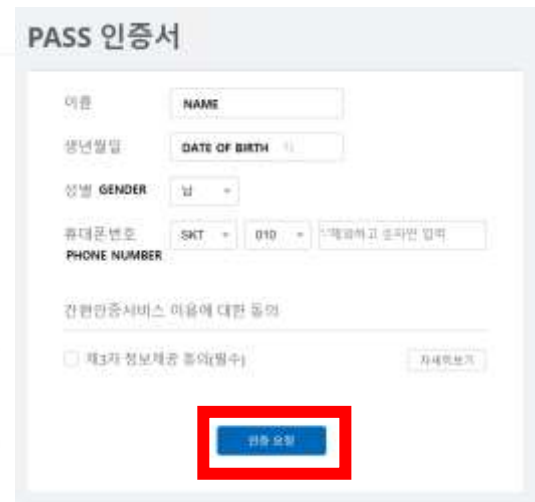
PASS 인증서

이름 NAME

생년월일 DATE OF BIRTH

성별 GENDER 남

휴대폰 번호 PHONE NUMBER SKT 010 '-'제외하고 숫자만 입력

간편인증서비스 이용에 대한 동의

제3자 정보제공 동의(필수) 자세히보기

인증 요청